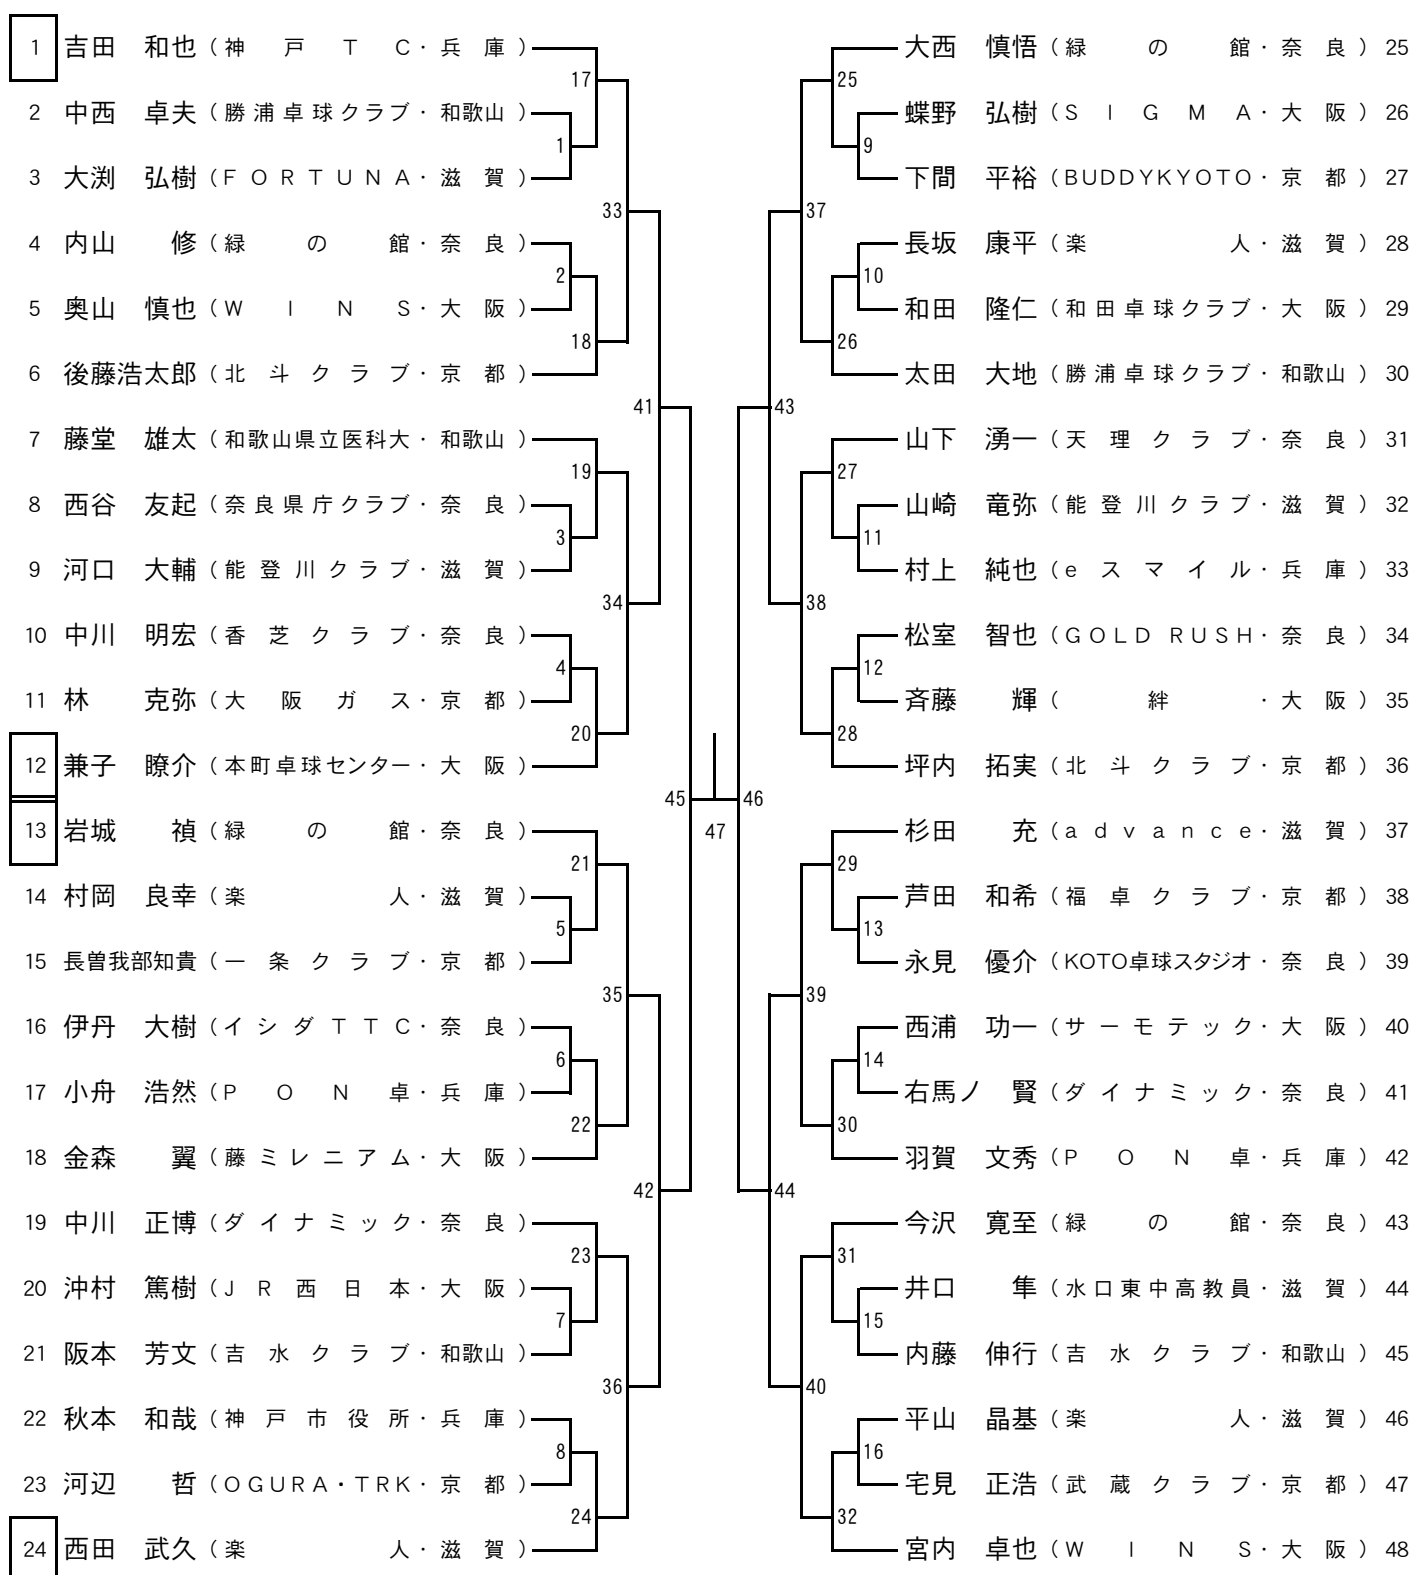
1 吉田　和也（神戸ＴＣ・兵庫）
2 中西　卓夫（勝浦卓球クラブ・和歌山）
3 大渕　弘樹（ＦＯＲＴＵＮＡ・滋賀）
4 内山　修（緑の館・奈良）
5 奥山　慎也（ＷＩＮＳ・大阪）
6 後藤浩太郎（北斗クラブ・京都）
7 藤堂　雄太（和歌山県立医科大・和歌山）
8 西谷　友起（奈良県庁クラブ・奈良）
9 河口　大輔（能登川クラブ・滋賀）
10 中川　明宏（香芝クラブ・奈良）
11 林　克弥（大阪ガス・京都）
12 兼子　瞭介（本町卓球センター・大阪）
13 岩城　禎（緑の館・奈良）
14 村岡　良幸（楽人・滋賀）
15 長曽我部知貴（一条クラブ・京都）
16 伊丹　大樹（イシダＴＴＣ・奈良）
17 小舟　浩然（ＰＯＮ卓・兵庫）
18 金森　翼（藤ミレニアム・大阪）
19 中川　正博（ダイナミック・奈良）
20 沖村　篤樹（ＪＲ西日本・大阪）
21 阪本　芳文（吉水クラブ・和歌山）
22 秋本　和哉（神戸市役所・兵庫）
23 河辺　哲（ＯＧＵＲＡ・ＴＲＫ・京都）
24 西田　武久（楽人・滋賀）

17 1 33 2 18 41 19 3 34 4 20 45 47 21 5 35 6 22 42 23 7 36 8 24

大西　慎悟（緑の館・奈良）25
蝶野　弘樹（ＳＩＧＭＡ・大阪）26
下間　平裕（BUDDYKYOTO・京都）27
長坂　康平（楽人・滋賀）28
和田　隆仁（和田卓球クラブ・大阪）29
太田　大地（勝浦卓球クラブ・和歌山）30
山下　湧一（天理クラブ・奈良）31
山崎　竜弥（能登川クラブ・滋賀）32
村上　純也（ｅスマイル・兵庫）33
松室　智也（ＧＯＬＤ ＲＵＳＨ・奈良）34
斉藤　輝（絆・大阪）35
坪内　拓実（北斗クラブ・京都）36
杉田　充（ａｄｖａｎｃｅ・滋賀）37
芦田　和希（福卓クラブ・京都）38
永見　優介（KOTO卓球スタジオ・奈良）39
西浦　功一（サーモテック・大阪）40
右馬ノ　賢（ダイナミック・奈良）41
羽賀　文秀（ＰＯＮ卓・兵庫）42
今沢　寛至（緑の館・奈良）43
井口　隼（水口東中高教員・滋賀）44
内藤　伸行（吉水クラブ・和歌山）45
平山　晶基（楽人・滋賀）46
宅見　正浩（武蔵クラブ・京都）47
宮内　卓也（ＷＩＮＳ・大阪）48

25 9 37 10 26 43 27 11 38 12 28 46 29 13 39 14 30 44 31 15 40 16 32